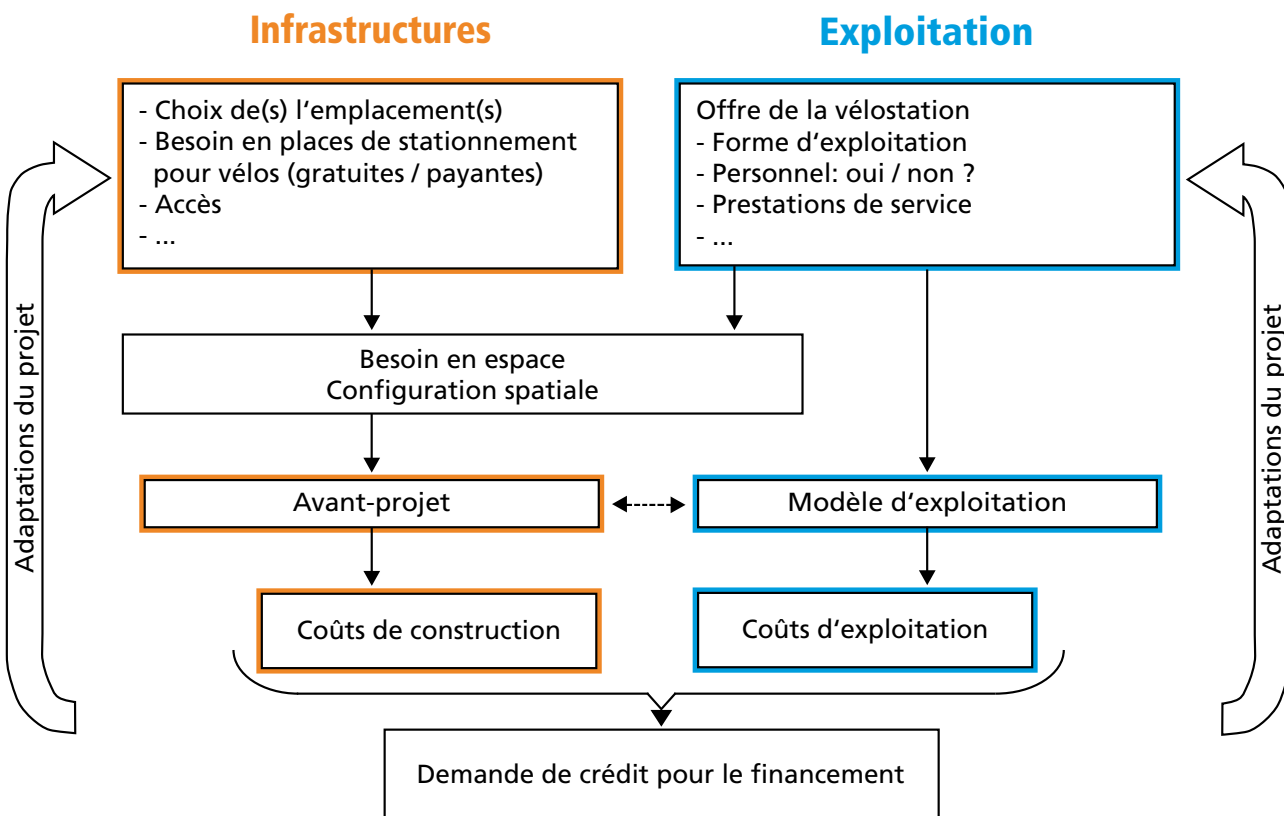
Infrastructures

Exploitation

- Choix de(s) l‘emplacement(s)
- Besoin en places de stationnement pour vélos (gratuites / payantes)
- Accès
- ...

Offre de la vélostation
- Forme d‘exploitation
- Personnel: oui / non ?
- Prestations de service
- ...

Adaptations du projet

Besoin en espace
Configuration spatiale

Avant-projet

Modèle d‘exploitation

Coûts de construction

Coûts d‘exploitation

Adaptations du projet

Demande de crédit pour le financement